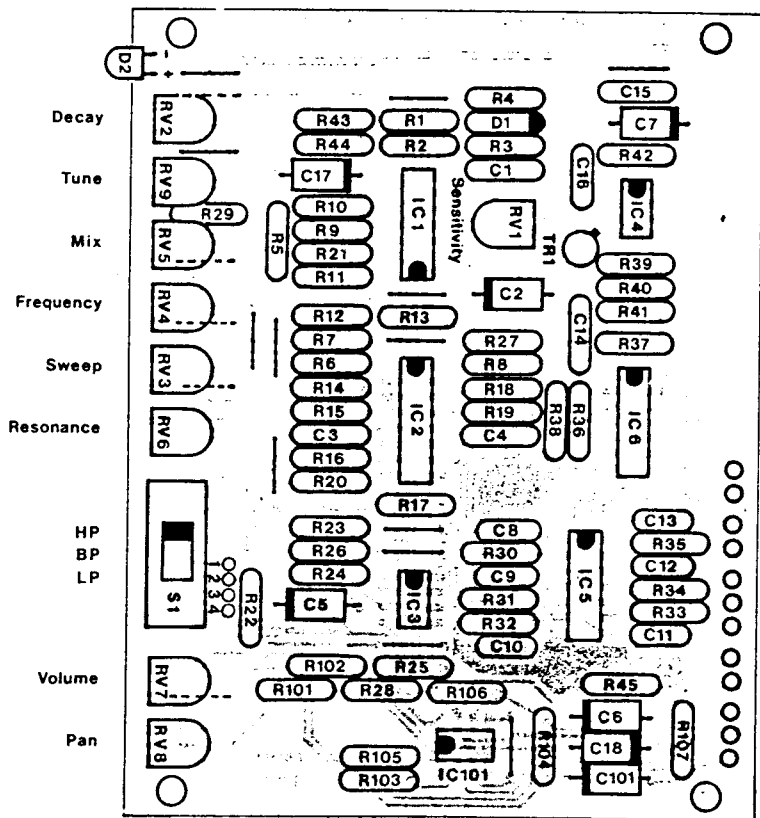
D2

Decay
Tune
Mix
Frequency
Sweep
Resonance

HP
BP
LP

Volume
Pan

RV2
RV9
RV5
RV4
RV3
RV6
RV7
RV8

R29
R5
S1
1 2 3 4
R22

R43
R44
C17
R10
R9
R21
R11
R12
R7
R6
R14
R15
C3
R16
R20
R23
R26
R24
C5
R102
R101

R1
R2
IC1
Sensitivity
R13
IC2
R17
IC3
R25
R28

R4
D1
R3
C1
RV1
TR1
C2
R27
R8
R18
R19
C4
R38
R36
C8
R30
C9
R31
R32
C10
R106

C15
C7
C16
R42
IC4
R39
R40
R41
C14
R37
IC6
IC5
C13
R35
C12
R34
R33
C11
R45
C6
C18
C101
R104
R107
R105
R103
IC101